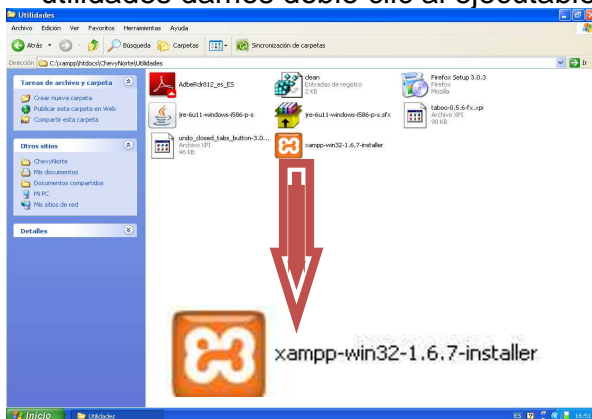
utilidades damos doble clic al ejecutable

Utilidades

Archivo Edición Ver Favoritos Herramientas Ayuda

Atrás Búsqueda Carpetas Sincronización de carpetas

Dirección C:\xampp\htdocs\ChevyNorte\Utilidades Ir

Tareas de archivo y carpeta

Crear nueva carpeta

Publicar esta carpeta en Web

Compartir esta carpeta

Otros sitios

ChevyNorte

Mis documentos

Documentos compartidos

Mi PC

Mis sitios de red

Detalles

AdbeRdr812_es_ES

clean
Entradas de registro
2 KB

Firefox Setup 3.0.3
Firefox
Mozilla

jre-6u11-windows-i586-p-s

jre-6u11-windows-i586-p-s.sfx

taboo-0.5.6-fx.xpi
Archivo XPI
90 KB

undo_closed_tabs_button-3.0...
Archivo XPI
46 KB

xampp-win32-1.6.7-installer

xampp-win32-1.6.7-installer

Inicio

Utilidades

16:51